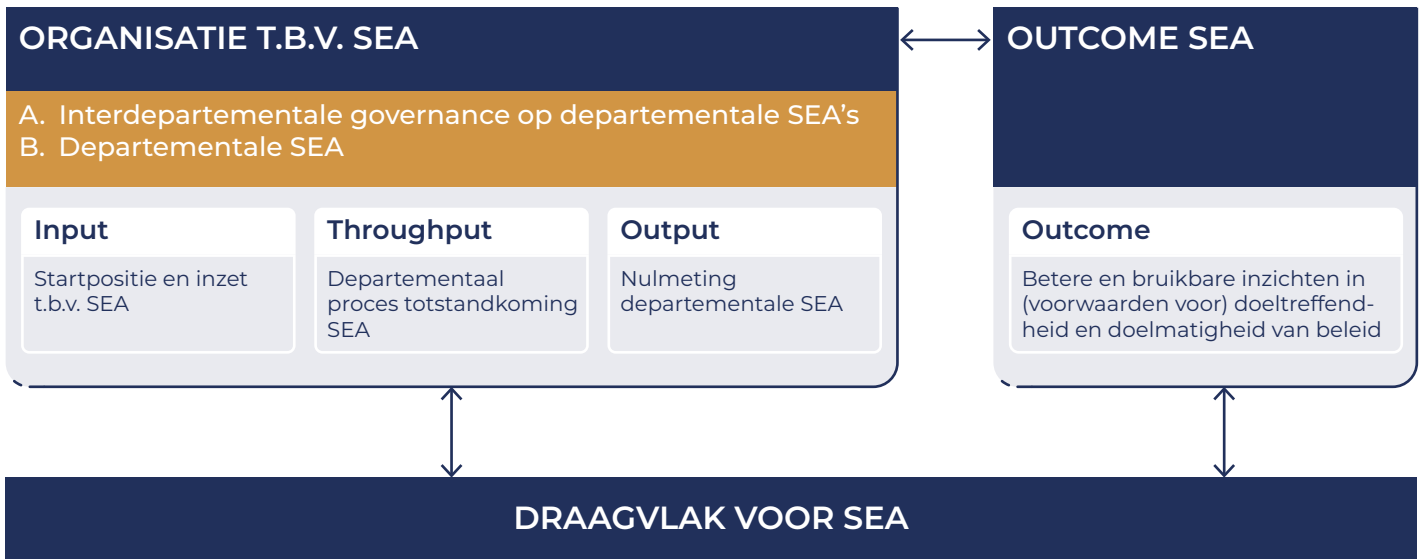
ORGANISATIE T.B.V. SEA

A. Interdepartementale governance op departementale SEA's
B. Departementale SEA

Input

Startpositie en inzet t.b.v. SEA

Throughput

Departementaal proces totstandkoming SEA

Output

Nulmeting departementale SEA

OUTCOME SEA

Outcome

Betere en bruikbare inzichten in (voorwaarden voor) doeltreffendheid en doelmatigheid van beleid

DRAAGVLAK VOOR SEA